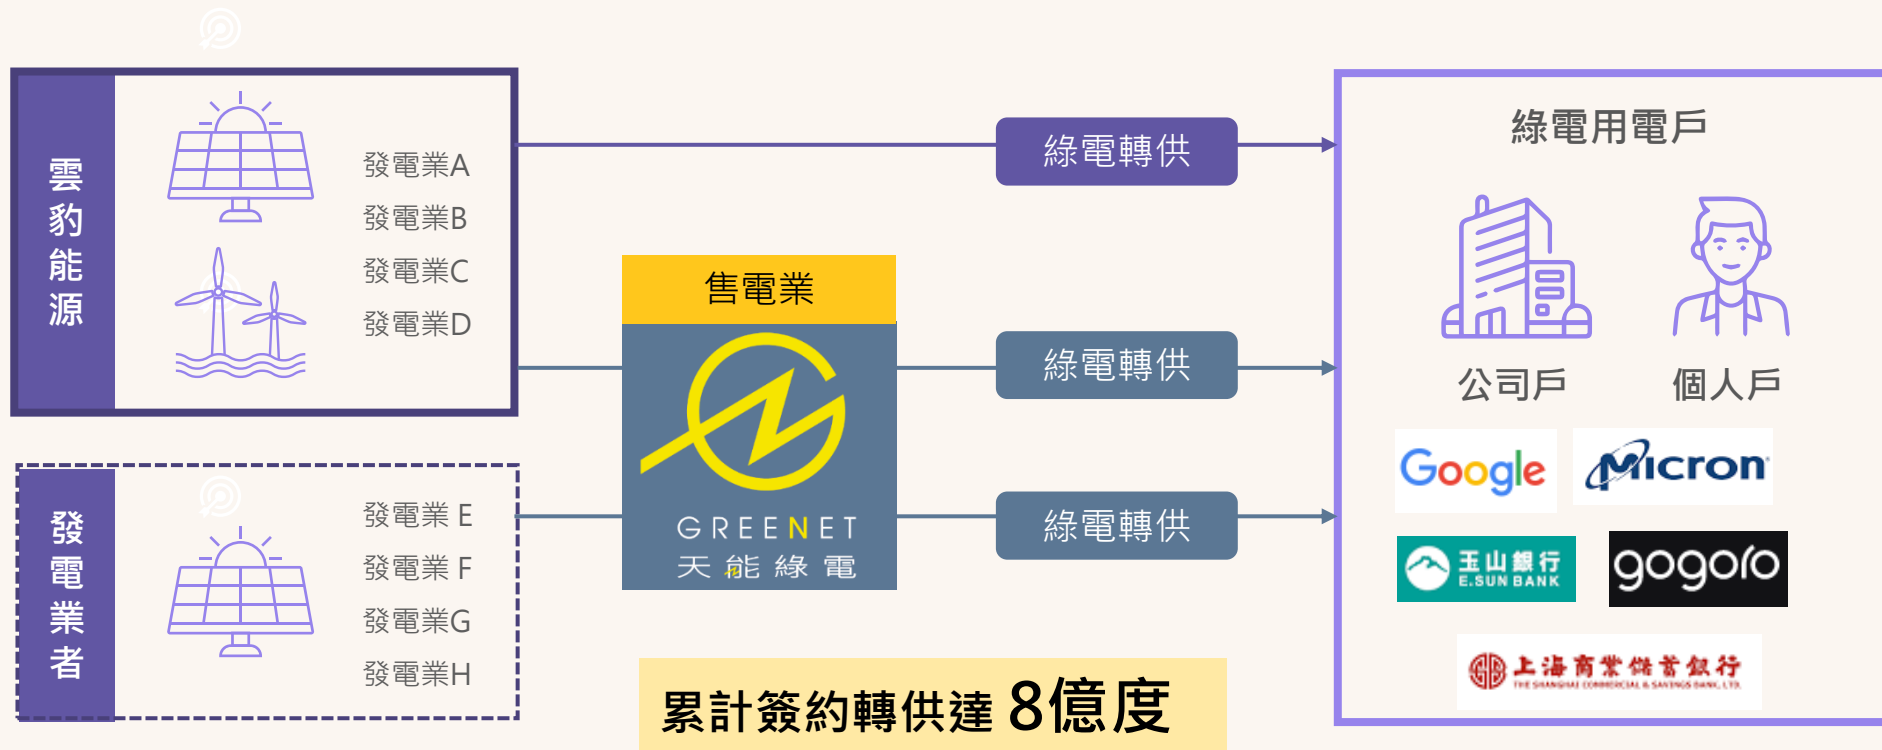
雲豹能源

發電業A
發電業B
發電業C
發電業D

發電業者

發電業 E
發電業 F
發電業G
發電業H

綠電轉供

售電業

GREENET
天能綠電

綠電轉供

綠電轉供

累計簽約轉供達 8億度

綠電用電戶

公司戶

個人戶

Google

Micron

玉山銀行
E.SUN BANK

gogoro

上海商業儲蓄銀行
THE SHANGHAI COMMERCIAL & SAVINGS BANK, LTD.